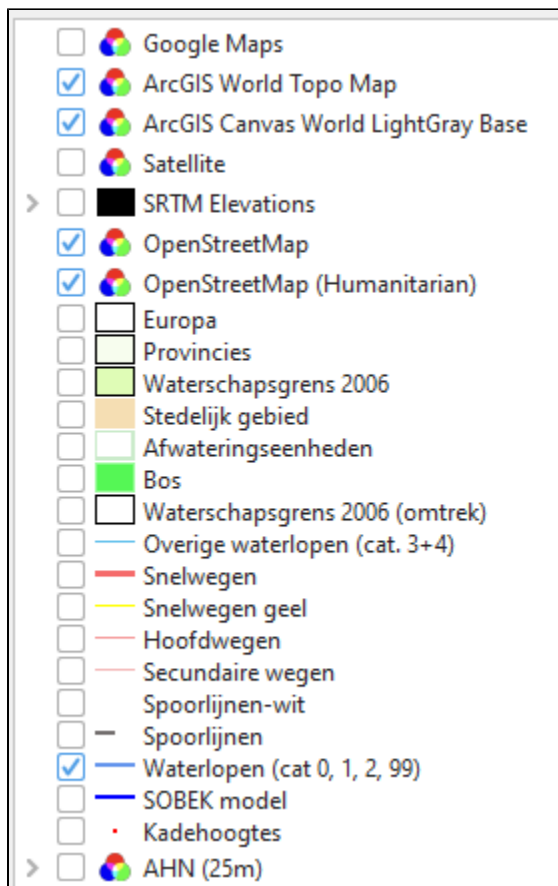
Google Maps
ArcGIS World Topo Map
ArcGIS Canvas World LightGray Base
Satellite
SRTM Elevations
OpenStreetMap
OpenStreetMap (Humanitarian)
Europa
Provincies
Waterschapsgrens 2006
Stedelijk gebied
Afwateringseenheden
Bos
Waterschapsgrens 2006 (omtrek)
Overige waterlopen (cat. 3+4)
Snelwegen
Snelwegen geel
Hoofdwegen
Secundaire wegen
Spoorlijnen-wit
Spoorlijnen
Waterlopen (cat 0, 1, 2, 99)
SOBEK model
Kadehoogtes
AHN (25m)